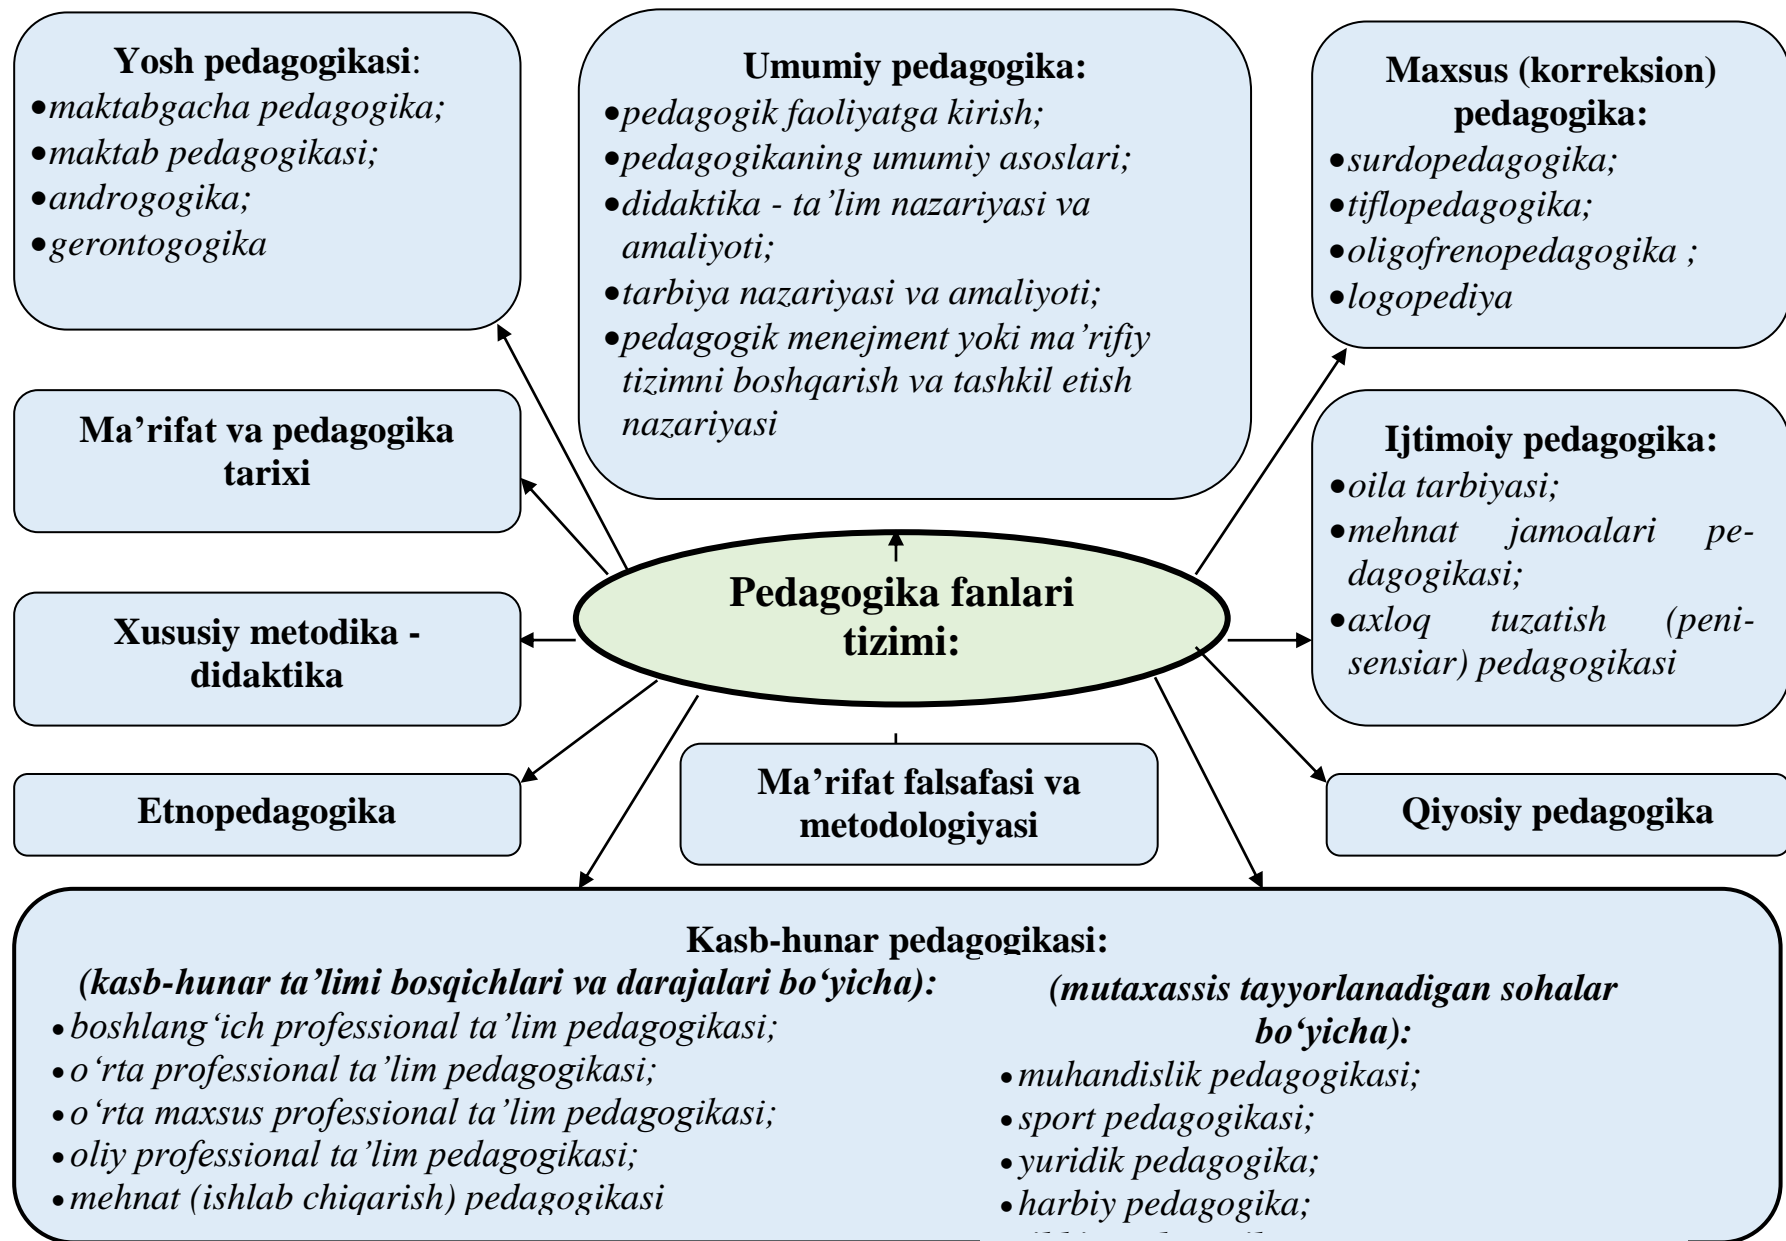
**Yosh pedagogikasi**:
• *maktabgacha pedagogika;*
• *maktab pedagogikasi;*
• *androgogika;*
• *gerontogogika*

**Umumiy pedagogika:**
• *pedagogik faoliyatga kirish;*
• *pedagogikaning umumiy asoslari;*
• *didaktika - ta'lim nazariyasi va amaliyoti;*
• *tarbiya nazariyasi va amaliyoti;*
• *pedagogik menejment yoki ma'rifiy tizimni boshqarish va tashkil etish nazariyasi*

**Maxsus (korreksion) pedagogika:**
• *surdopedagogika;*
• *tiflopedagogika;*
• *oligofrenopedagogika ;*
• *logopediya*

**Ma'rifat va pedagogika tarixi**

**Ijtimoiy pedagogika:**
• *oila tarbiyasi;*
• *mehnat jamoalari pedagogikasi;*
• *axloq tuzatish (penisensiar) pedagogikasi*

**Pedagogika fanlari tizimi:**

**Xususiy metodika - didaktika**

**Etnopedagogika**

**Ma'rifat falsafasi va metodologiyasi**

**Qiyosiy pedagogika**

**Kasb-hunar pedagogikasi:**

***(kasb-hunar ta'limi bosqichlari va darajalari bo'yicha):***
• *boshlang'ich professional ta'lim pedagogikasi;*
• *o'rta professional ta'lim pedagogikasi;*
• *o'rta maxsus professional ta'lim pedagogikasi;*
• *oliy professional ta'lim pedagogikasi;*
• *mehnat (ishlab chiqarish) pedagogikasi*

***(mutaxassis tayyorlanadigan sohalar bo'yicha):***
• *muhandislik pedagogikasi;*
• *sport pedagogikasi;*
• *yuridik pedagogika;*
• *harbiy pedagogika;*
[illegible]